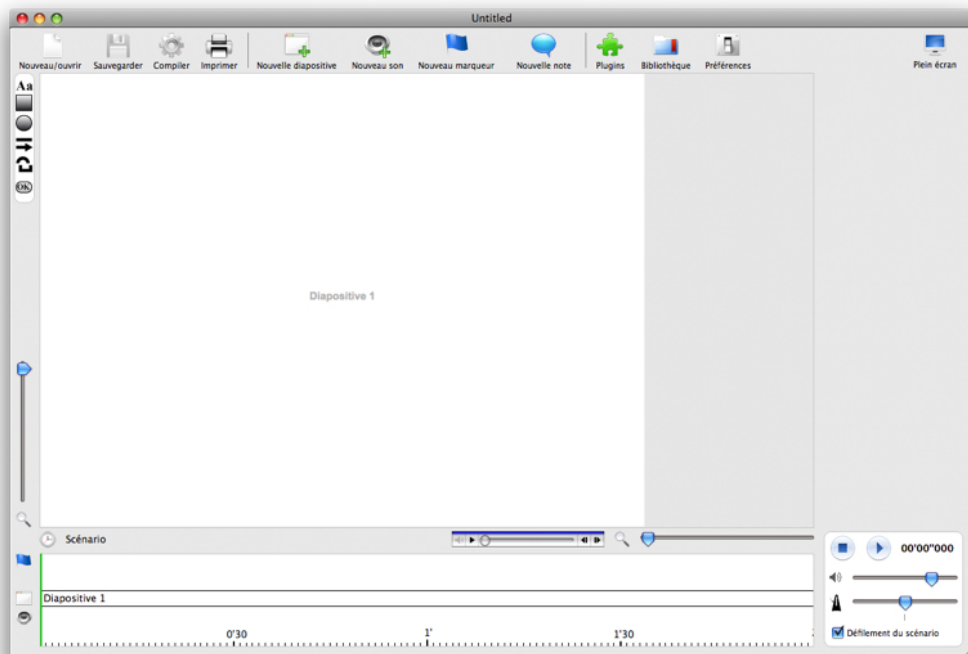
Untitled

Nouveau/ouvrir Sauvegarder Compiler Imprimer Nouvelle diapositive Nouveau son Nouveau marqueur Nouvelle note Plugins Bibliothèque Préférences Plein écran

Aa

OK

Diapositive 1

Scénario

00'00"000

Diapositive 1

0'30 1' 1'30

Défilement du scénario